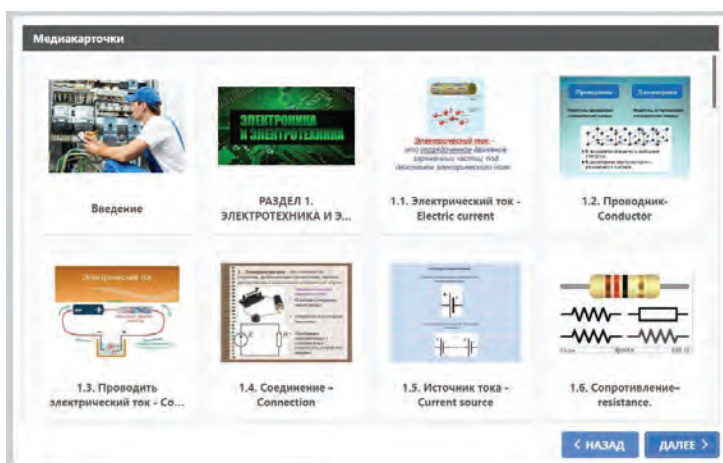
Медиакарточки

ЭЛЕКТРОНИКА И ЭЛЕКТРОТЕХНИКА

Введение

РАЗДЕЛ 1. ЭЛЕКТРОТЕХНИКА И Э...

Электрический ток – это упорядоченное движение заряженных частиц под действием электрического поля

1.1. Электрический ток - Electric current

Проводники

Диэлектрики

1.2. Проводник- Conductor

Электрический ток

1.3. Проводить электрический ток - Co...

1.4. Соединение – Connection

1.5. Источник тока - Current source

1.6. Сопротивление– resistance.

< НАЗАД

ДАЛЕЕ >